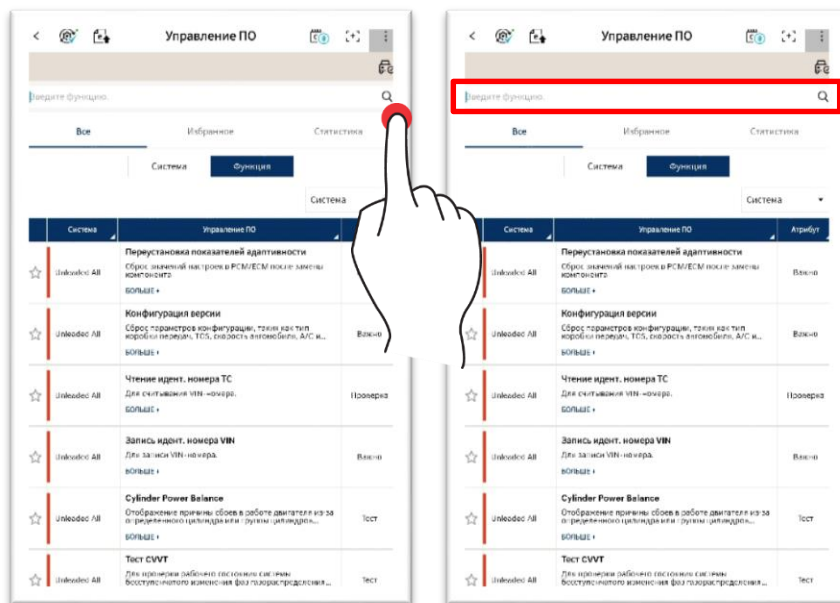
Управление ПО

Введите функцию

Все
Избранное
Статистика

Система
Функция

Система

| | Система | Управление ПО | |
|---|---|---|---|
| ☆ | Unleaded All | **Переустановка показателей адаптивности** Сброс значений настроек в PCM/ECM после замены компонента БОЛЬШЕ › | |
| ☆ | Unleaded All | **Конфигурация версии** Сброс параметров конфигурации, таких как тип коробки передач, TCS, скорость автомобиля, A/C и... БОЛЬШЕ › | Важно |
| ☆ | Unleaded All | **Чтение идент. номера ТС** Для считывания VIN-номера. БОЛЬШЕ › | Проверка |
| ☆ | Unleaded All | **Запись идент. номера VIN** Для записи VIN-номера. БОЛЬШЕ › | Важно |
| ☆ | Unleaded All | **Cylinder Power Balance** Отображение причины сбоев в работе двигателя из-за определенного цилиндра или группы цилиндров... БОЛЬШЕ › | Тест |
| ☆ | Unleaded All | **Тест CVVT** Для проверки рабочего состояния системы бесступенчатого изменения фаз газораспределения... | Тест |

Управление ПО

Введите функцию

Все
Избранное
Статистика

Система
Функция

Система

| | Система | Управление ПО | Атрибут |
|---|---|---|---|
| ☆ | Unleaded All | **Переустановка показателей адаптивности** Сброс значений настроек в PCM/ECM после замены компонента БОЛЬШЕ › | Важно |
| ☆ | Unleaded All | **Конфигурация версии** Сброс параметров конфигурации, таких как тип коробки передач, TCS, скорость автомобиля, A/C и... БОЛЬШЕ › | Важно |
| ☆ | Unleaded All | **Чтение идент. номера ТС** Для считывания VIN-номера. БОЛЬШЕ › | Проверка |
| ☆ | Unleaded All | **Запись идент. номера VIN** Для записи VIN-номера. БОЛЬШЕ › | Важно |
| ☆ | Unleaded All | **Cylinder Power Balance** Отображение причины сбоев в работе двигателя из-за определенного цилиндра или группы цилиндров... БОЛЬШЕ › | Тест |
| ☆ | Unleaded All | **Тест CVVT** Для проверки рабочего состояния системы бесступенчатого изменения фаз газораспределения... | Тест |